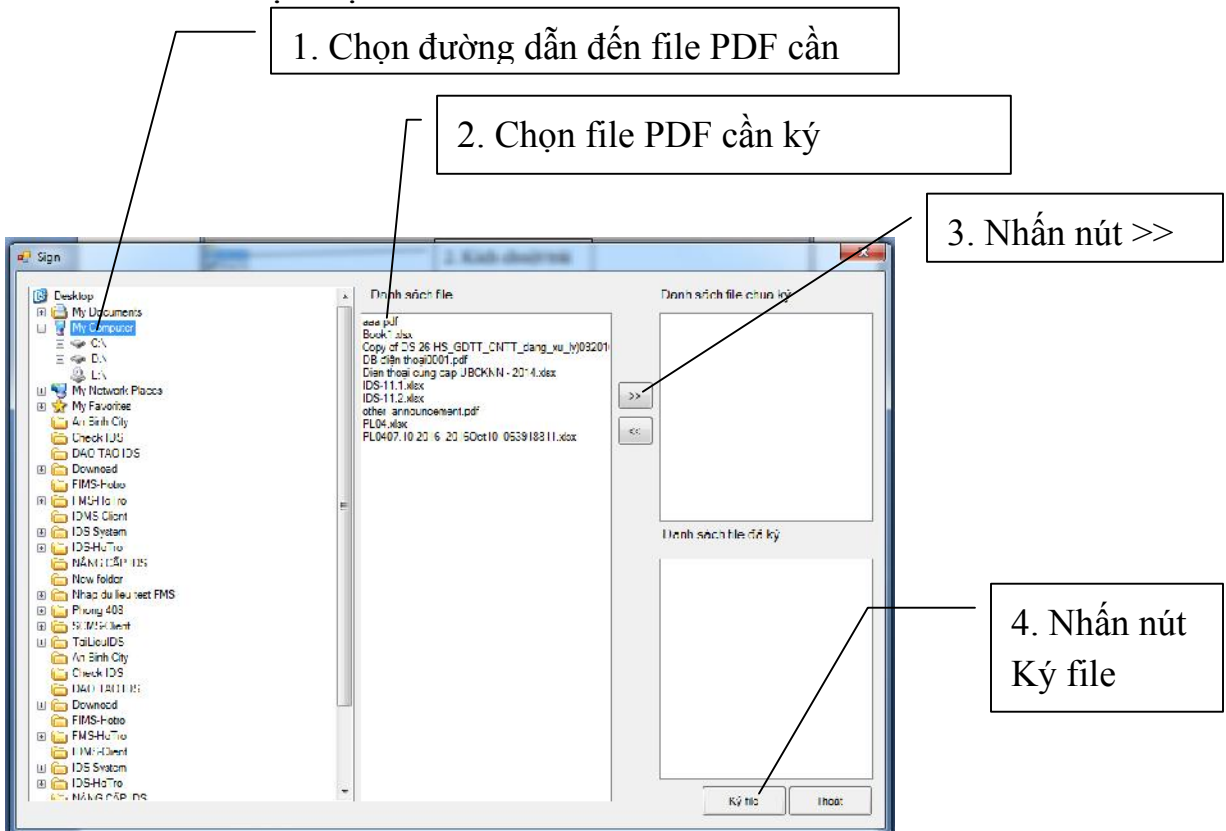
1. Chọn đường dẫn đến file PDF cần

2. Chọn file PDF cần ký

3. Nhấn nút >>

Sign

Desktop
My Documents
My Computer
C:\
D:\
L:\
My Network Places
My Favorites
An Binh City
Check IDS
DAO TAO IDS
Download
FIMS-Hotro
FMS-HoTro
IDMS Client
IDS System
IDS-HoTro
NÂNG CẤP IDS
New folder
Nhap du lieu test FMS
Phong 408
SCMSClient
TaiLieuIDS
An Binh City
Check IDS
DAO TAO IDS
Download
FIMS-Hotro
FMS-HoTro
IDMS Client
IDS System
IDS-HoTro
NÂNG CẤP IDS

Danh sách file
aaa.pdf
Book1.xlsx
Copy of DS 26 HS_GDTT_CNTT_dang_xu_ly)03201
DB điện thoai0001.pdf
Dien thoai cung cap UBCKNN - 2014.xlsx
IDS-11.1.xlsx
IDS-11.2.xlsx
other_announcement.pdf
PL04.xlsx
PL0407.10.2016_2016Oct10_063918811.xlsx

>>
<<

Danh sách file chưa ký

Danh sách file đã ký

4. Nhấn nút Ký file

Ký file
Thoát